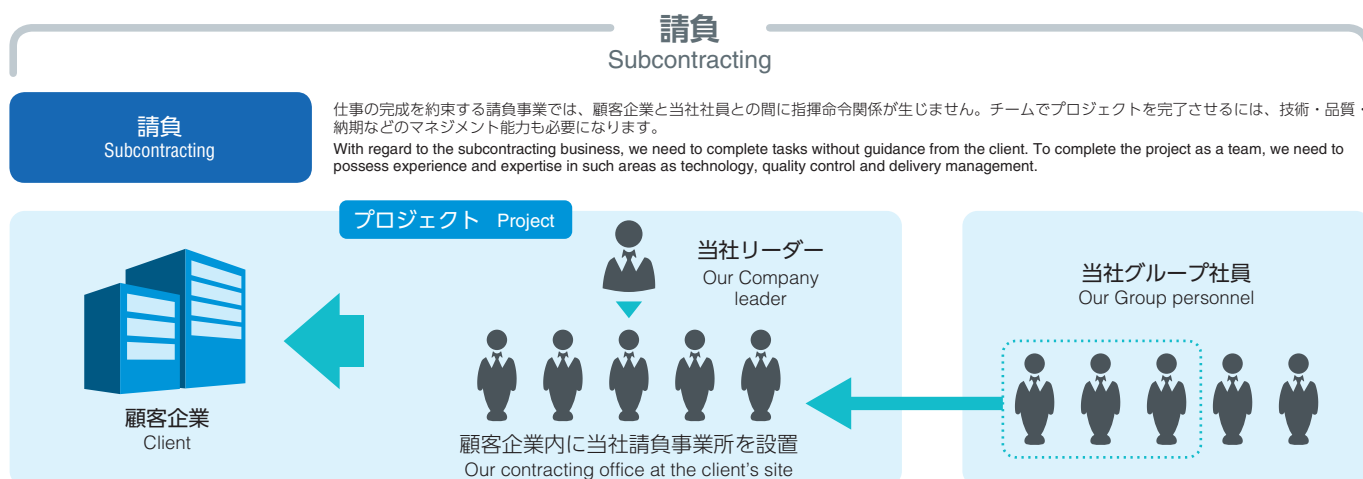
請負
Subcontracting

請負
Subcontracting

仕事の完成を約束する請負事業では、顧客企業と当社社員との間に指揮命令関係が生じません。チームでプロジェクトを完了させるには、技術・品質・納期などのマネジメント能力も必要になります。

With regard to the subcontracting business, we need to complete tasks without guidance from the client. To complete the project as a team, we need to possess experience and expertise in such areas as technology, quality control and delivery management.

プロジェクト Project

当社リーダー
Our Company leader

当社グループ社員
Our Group personnel

顧客企業
Client

顧客企業内に当社請負事業所を設置
Our contracting office at the client's site